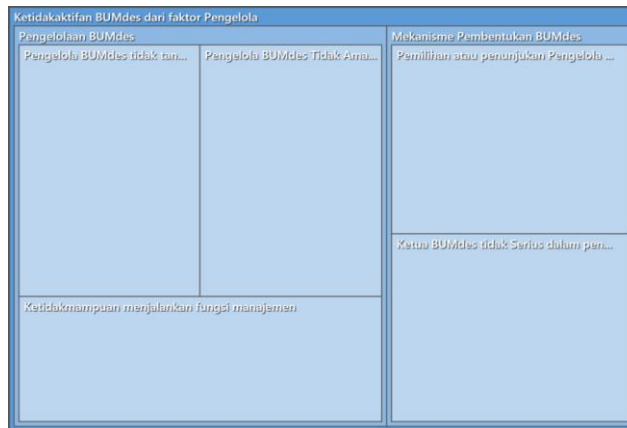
Ketidakaktifan BUMdes dari faktor Pengelola

Pengelolaan BUMdes

Pengelola BUMdes tidak tan...

Pengelola BUMdes Tidak Ama...

Ketidakmampuan menjalankan fungsi manajemen

Mekanisme Pembentukan BUMdes

Pemilihan atau penunjukan Pengelola ...

Ketua BUMdes tidak Serius dalam pen...